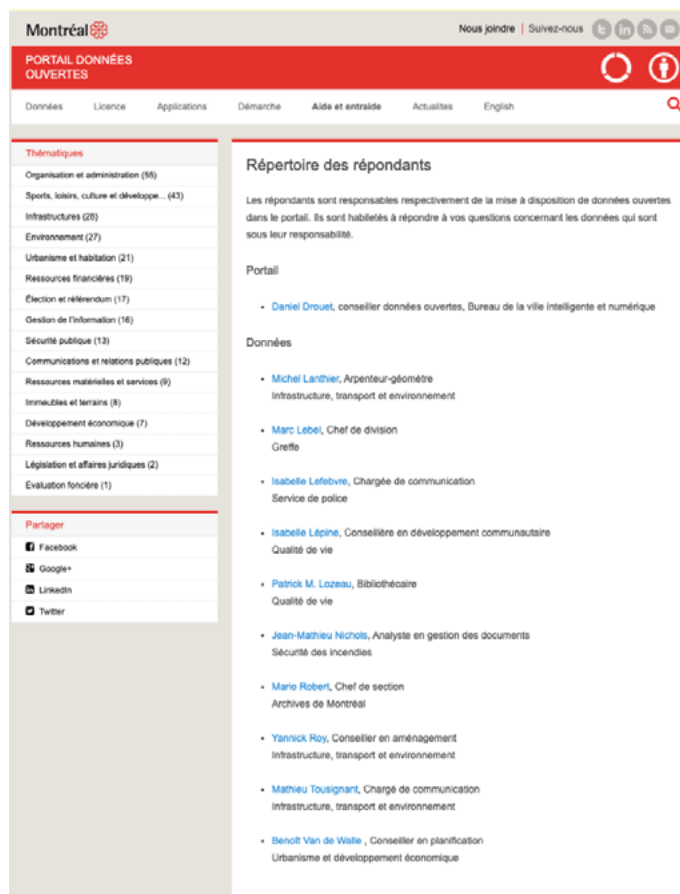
Montréal

Nous joindre | Suivez-nous

PORTAIL DONNÉES OUVERTES

Données Licence Applications Démarche Aide et entraide Actualites English

Thématiques
Organisation et administration (55)
Sports, loisirs, culture et développe... (43)
Infrastructures (28)
Environnement (27)
Urbanisme et habitation (21)
Ressources financières (19)
Élection et référendum (17)
Gestion de l'information (16)
Sécurité publique (13)
Communications et relations publiques (12)
Ressources matérielles et services (9)
Immeubles et terrains (8)
Développement économique (7)
Ressources humaines (3)
Législation et affaires juridiques (2)
Évaluation foncière (1)

Partager
Facebook
Google+
LinkedIn
Twitter

Répertoire des répondants

Les répondants sont responsables respectivement de la mise à disposition de données ouvertes dans le portail. Ils sont habiletés à répondre à vos questions concernant les données qui sont sous leur responsabilité.

Portail

• Daniel Drouet, conseiller données ouvertes, Bureau de la ville intelligente et numérique

Données

• Michel Lanthier, Arpenteur-géomètre
Infrastructure, transport et environnement

• Marc Lebel, Chef de division
Greffe

• Isabelle Lefebvre, Chargée de communication
Service de police

• Isabelle Lépine, Conseillère en développement communautaire
Qualité de vie

• Patrick M. Lozeau, Bibliothécaire
Qualité de vie

• Jean-Mathieu Nichols, Analyste en gestion des documents
Sécurité des incendies

• Mario Robert, Chef de section
Archives de Montréal

• Yannick Roy, Conseiller en aménagement
Infrastructure, transport et environnement

• Mathieu Tousignant, Chargé de communication
Infrastructure, transport et environnement

• Benoît Van de Walle , Conseiller en planification
Urbanisme et développement économique